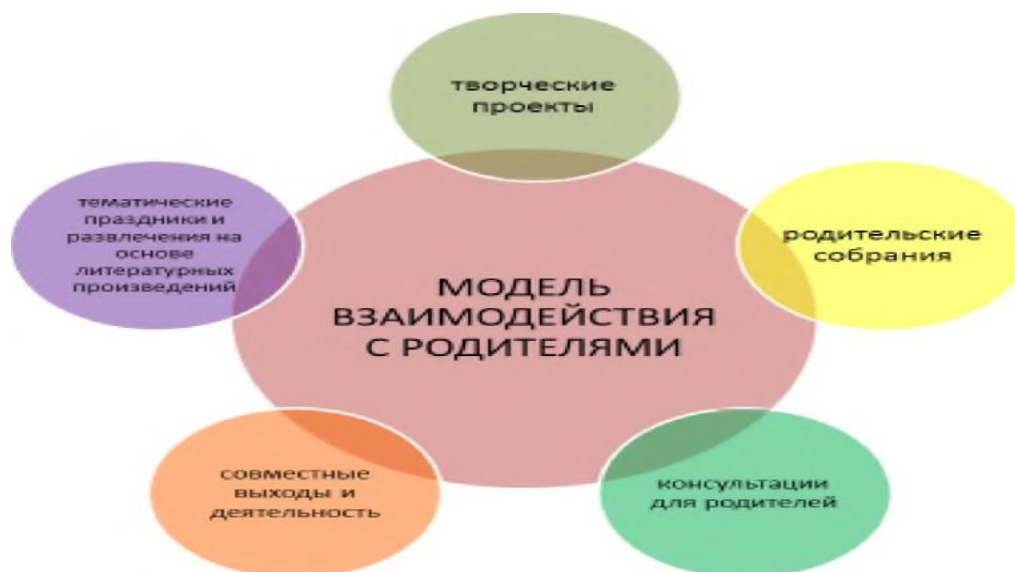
творческие проекты

тематические праздники и развлечения на основе литературных произведений

родительские собрания

МОДЕЛЬ ВЗАИМОДЕЙСТВИЯ С РОДИТЕЛЯМИ

совместные выходы и деятельность

консультации для родителей